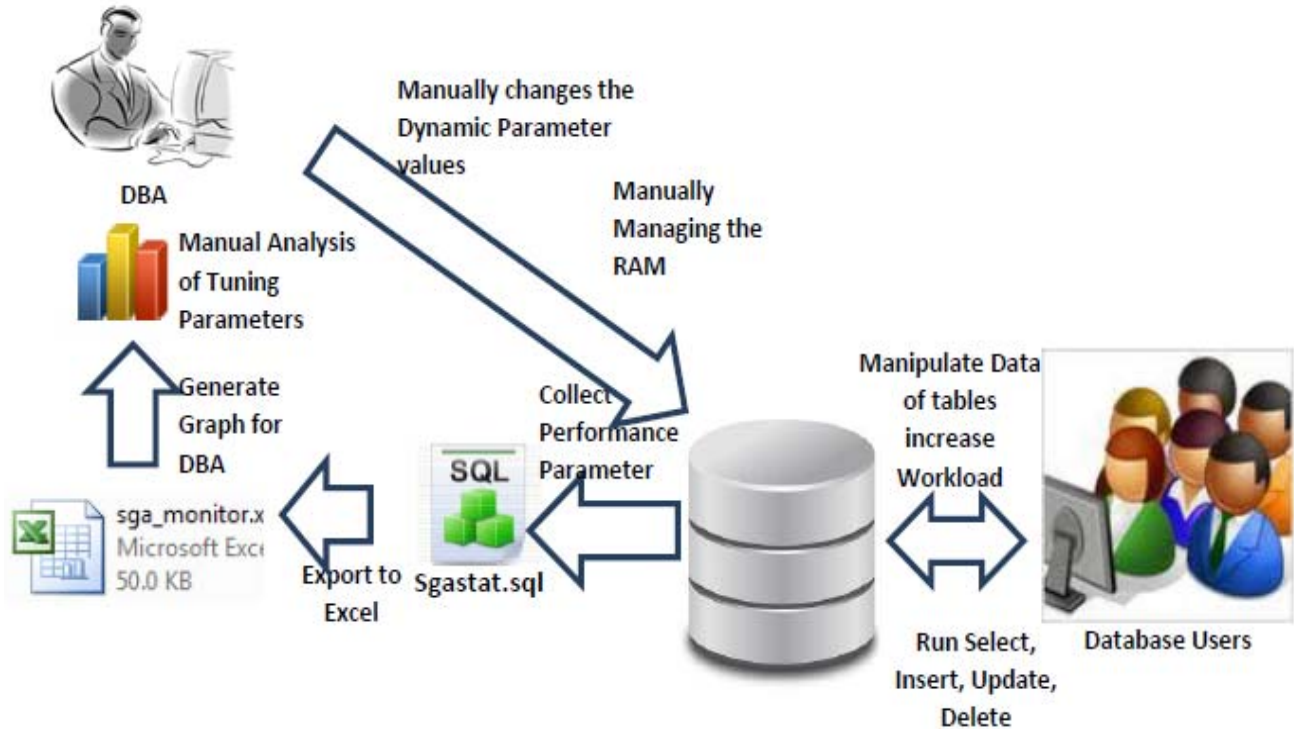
DBA

Manually changes the Dynamic Parameter values

Manually Managing the RAM

Manual Analysis of Tuning Parameters

Generate Graph for DBA

Collect Performance Parameter

Manipulate Data of tables increase Workload

SQL

sga_monitor.x
Microsoft Exce
50.0 KB

Export to Excel

Sgastat.sql

Run Select, Insert, Update, Delete

Database Users